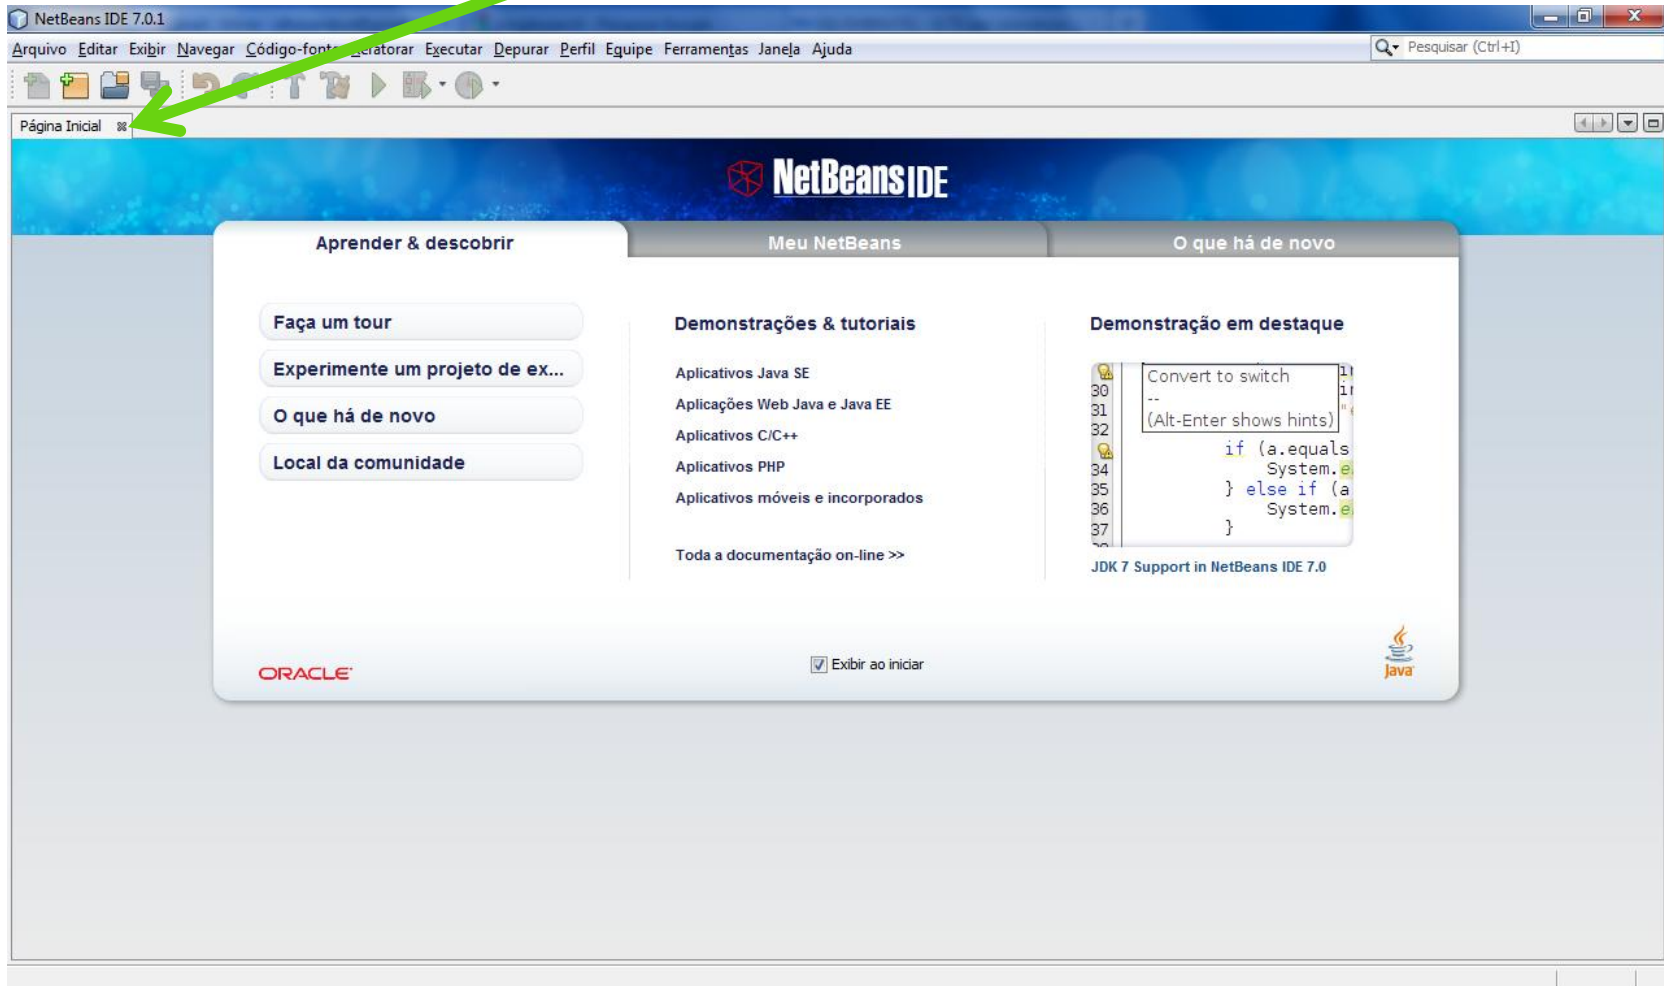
NetBeans IDE 7.0.1

Arquivo Editar Exibir Navegar Código-fonte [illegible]atorar Executar Depurar Perfil Equipe Ferramentas Janela Ajuda

Pesquisar (Ctrl+I)

Página Inicial

NetBeans IDE

Aprender & descobrir | Meu NetBeans | O que há de novo

Faça um tour

Experimente um projeto de ex...

O que há de novo

Local da comunidade

Demonstrações & tutoriais

Aplicativos Java SE

Aplicações Web Java e Java EE

Aplicativos C/C++

Aplicativos PHP

Aplicativos móveis e incorporados

Toda a documentação on-line >>

Demonstração em destaque

30
31
32
34
35
36
37

Convert to switch
--
(Alt-Enter shows hints)

if (a.equals
System.e
} else if (a
System.e
}

JDK 7 Support in NetBeans IDE 7.0

ORACLE

Exibir ao iniciar

Java